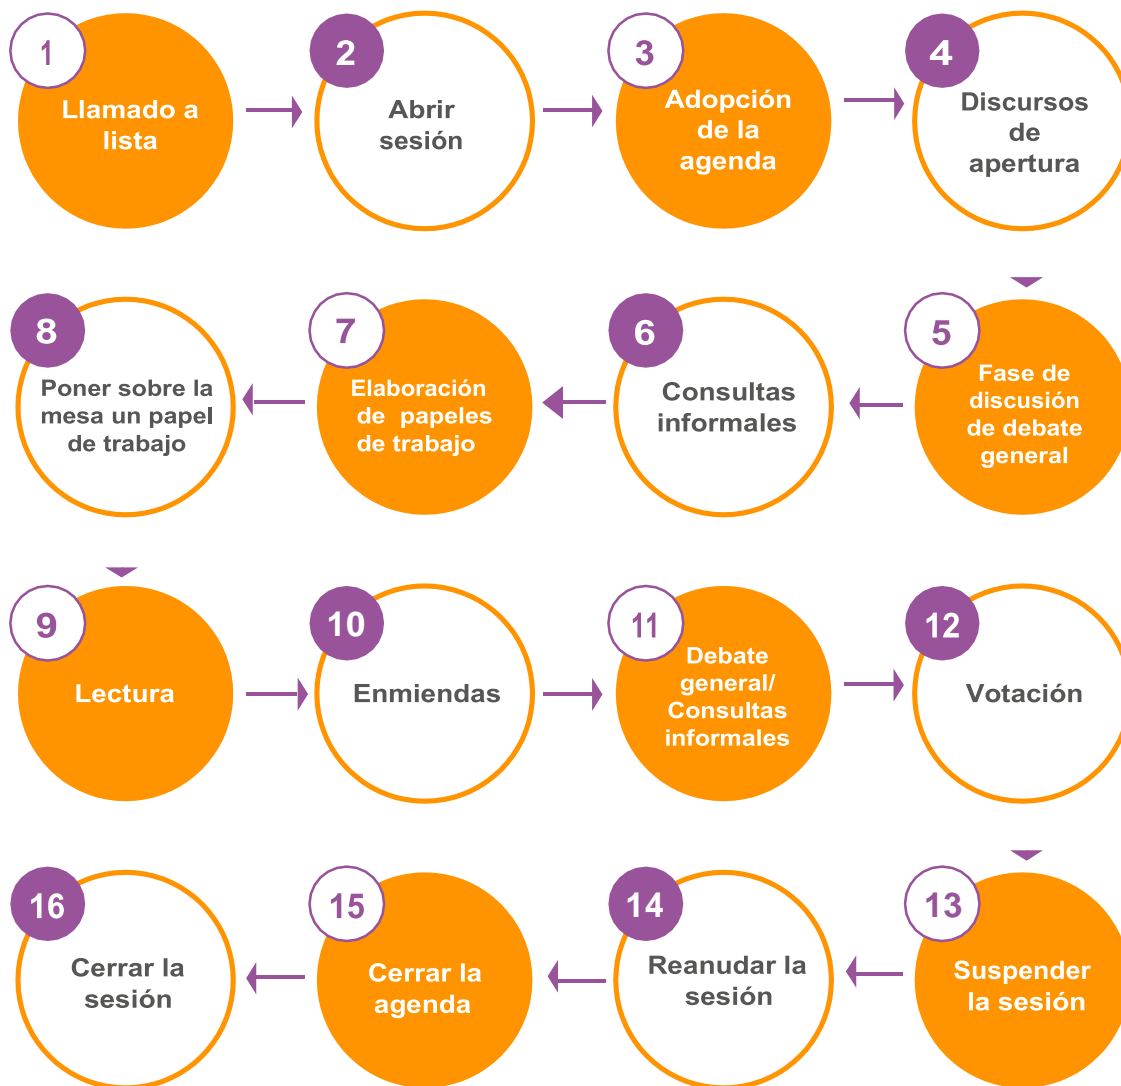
1
Llamado a lista

2
Abrir sesión

3
Adopción de la agenda

4
Discursos de apertura

5
Fase de discusión de debate general

6
Consultas informales

7
Elaboración de papeles de trabajo

8
Poner sobre la mesa un papel de trabajo

9
Lectura

10
Enmiendas

11
Debate general/ Consultas informales

12
Votación

13
Suspender la sesión

14
Reanudar la sesión

15
Cerrar la agenda

16
Cerrar la sesión